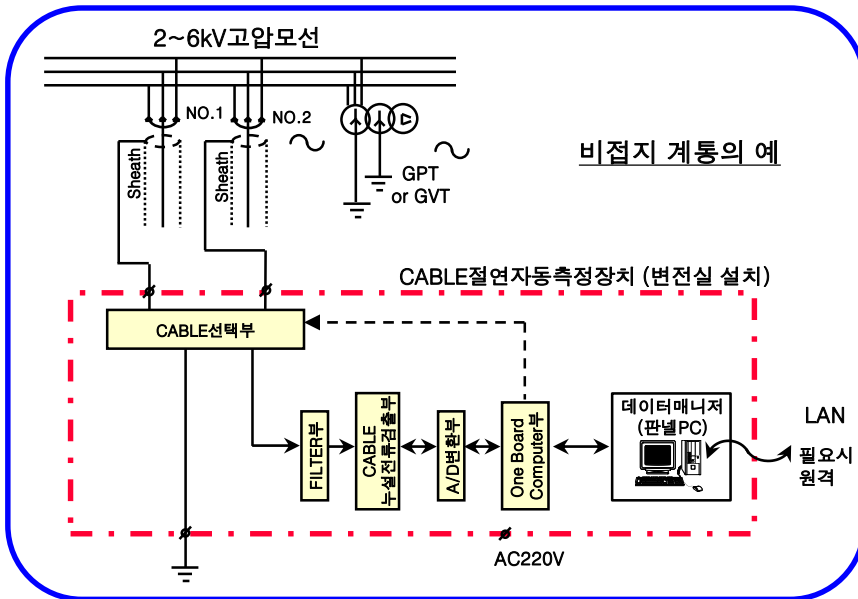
2~6kV고압모선

NO.1

NO.2

Sheath

Sheath

GPT or GVT

비접지 계통의 예

CABLE절연자동측정장치 (변전실 설치)

CABLE선택부

FILTER부

CABLE 누설전류검출부

A/D변환부

One Board Computer부

데이터매니저 (판넬PC)

LAN

필요시 원격

AC220V